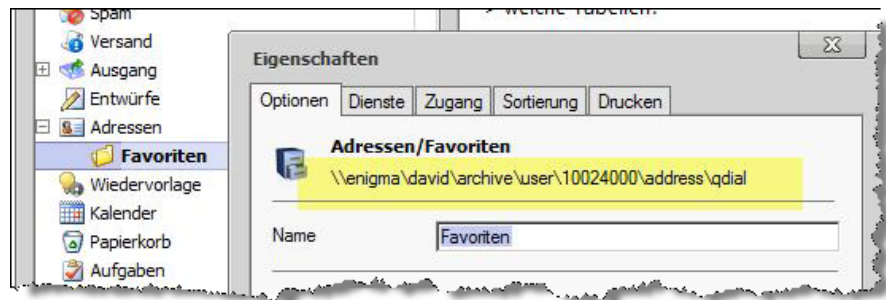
Spam
Versand
Ausgang
Entwürfe
Adressen
Favoriten
Wiedervorlage
Kalender
Papierkorb
Aufgaben

> welche Tabellen?

Eigenschaften

Optionen | Dienste | Zugang | Sortierung | Drucken

Adressen/Favoriten
\\enigma\david\archive\user\10024000\address\qdial

Name
Favoriten